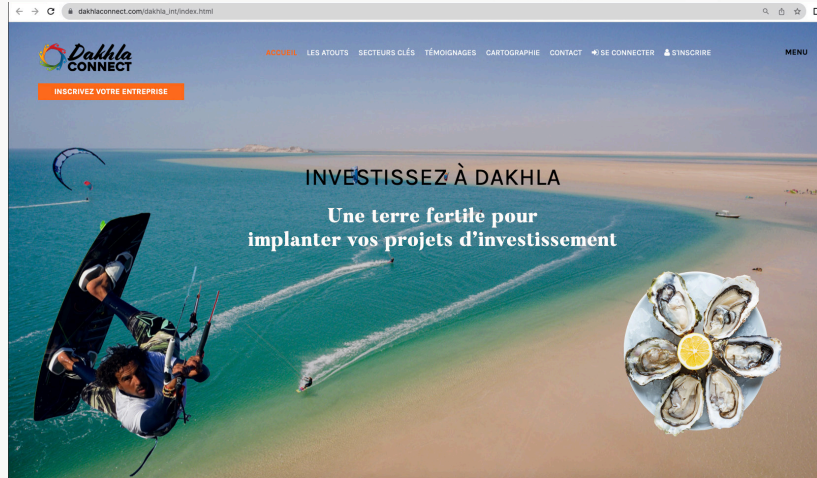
dakhlaconnect.com/dakhla_int/index.html

Dakhla CONNECT

ACCUEIL LES ATOUTS SECTEURS CLÉS TÉMOIGNAGES CARTOGRAPHIE CONTACT SE CONNECTER S'INSCRIRE MENU

INSCRIVEZ VOTRE ENTREPRISE

INVESTISSEZ À DAKHLA

Une terre fertile pour implanter vos projets d'investissement